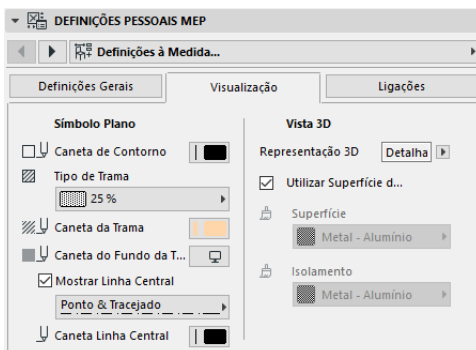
DEFINIÇÕES PESSOAIS MEP

Definições à Medida...

Definições Gerais | Visualização | Ligações

Símbolo Plano

Caneta de Contorno

Tipo de Trama

25 %

Caneta da Trama

Caneta do Fundo da T...

Mostrar Linha Central

Ponto & Tracejado

Caneta Linha Central

Vista 3D

Representação 3D Detalha

Utilizar Superfície d...

Superfície

Metal - Alumínio

Isolamento

Metal - Alumínio